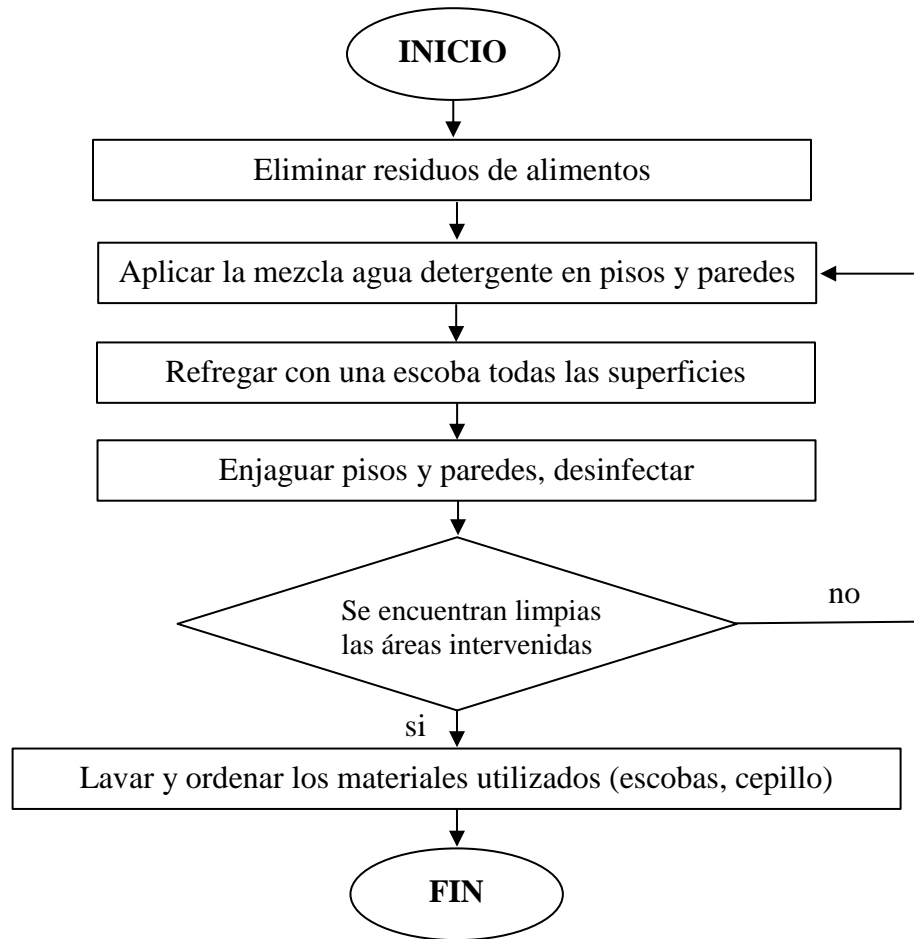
INICIO

Eliminar residuos de alimentos

Aplicar la mezcla agua detergente en pisos y paredes

Refregar con una escoba todas las superficies

Enjaguar pisos y paredes, desinfectar

Se encuentran limpias las áreas intervenidas

no

si

Lavar y ordenar los materiales utilizados (escobas, cepillo)

FIN